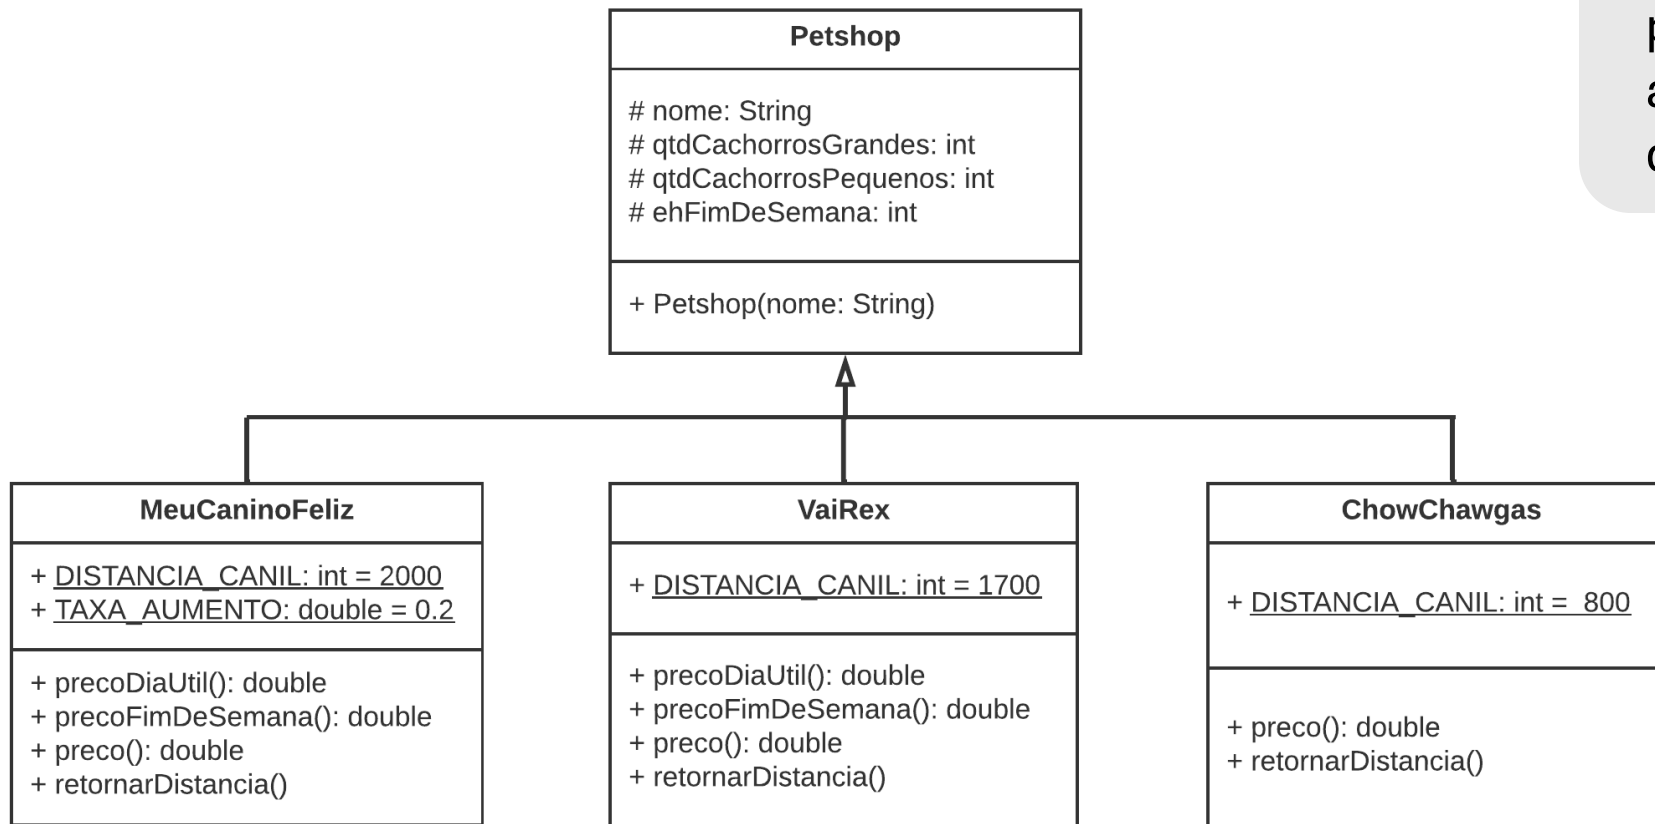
Petshop

# nome: String
# qtdCachorrosGrandes: int
# qtdCachorrosPequenos: int
# ehFimDeSemana: int

+ Petshop(nome: String)

MeuCaninoFeliz

+ DISTANCIA_CANIL: int = 2000
+ TAXA_AUMENTO: double = 0.2

+ precoDiaUtil(): double
+ precoFimDeSemana(): double
+ preco(): double
+ retornarDistancia()

VaiRex

+ DISTANCIA_CANIL: int = 1700

+ precoDiaUtil(): double
+ precoFimDeSemana(): double
+ preco(): double
+ retornarDistancia()

ChowChawgas

+ DISTANCIA_CANIL: int = 800

+ preco(): double
+ retornarDistancia()

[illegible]